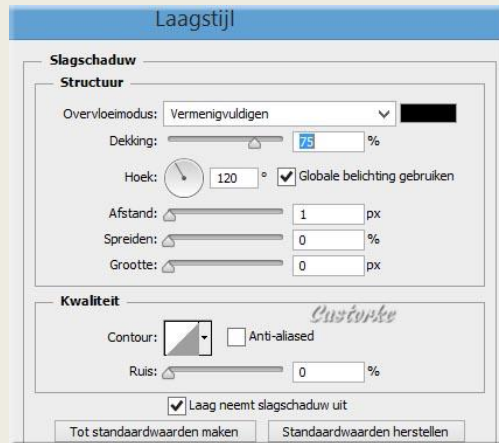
Laagstijl

Slagschaduw

Structuur

Overvloeimodus: Vermenigvuldigen

Dekking: 75 %

Hoek: 120 ° Globale belichting gebruiken

Afstand: 1 px

Spreiden: 0 %

Grootte: 0 px

Kwaliteit

Castorke

Contour: Anti-aliased

Ruis: 0 %

Laag neemt slagschaduw uit

Tot standaardwaarden maken | Standaardwaarden herstellen